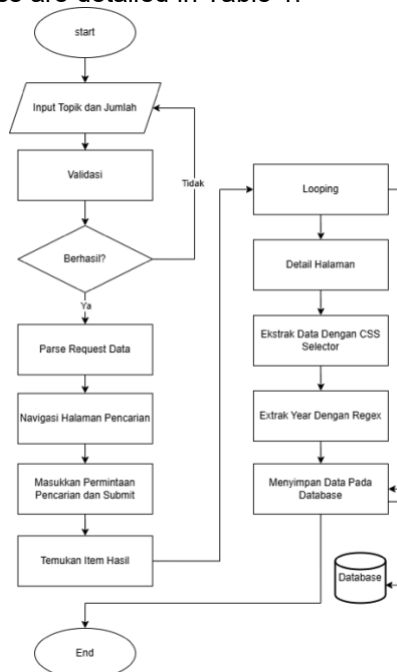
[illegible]s are detailed in Table 1.

start

Input Topik dan Jumlah

Validasi

Tidak

Berhasil?

Ya

Parse Request Data

Navigasi Halaman Pencarian

Masukkan Permintaan Pencarian dan Submit

Temukan Item Hasil

Looping

Detail Halaman

Ekstrak Data Dengan CSS Selector

Extrak Year Dengan Regex

Menyimpan Data Pada Database

Database

End